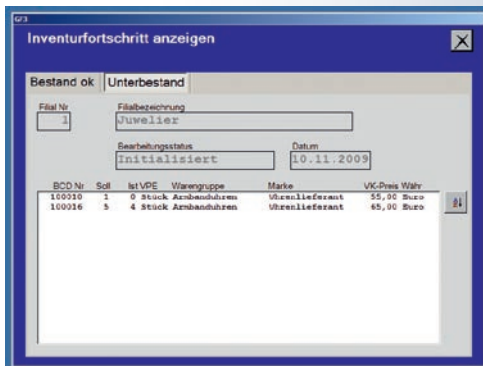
Inventurfortschritt anzeigen

Bestand ok | Unterbestand

Filial Nr
1

Filialbezeichnung
Juwelier

Bearbeitungsstatus
Initialisiert

Datum
10.11.2009

| BCD Nr | Soll | Ist | VPE | Warengruppe | Marke | VK-Preis | Währ |
|---|---|---|---|---|---|---|---|
| 100010 | 1 | 0 | Stück | Armbanduhren | Uhrenlieferant | 55,00 | Euro |
| 100016 | 5 | 4 | Stück | Armbanduhren | Uhrenlieferant | 65,00 | Euro |